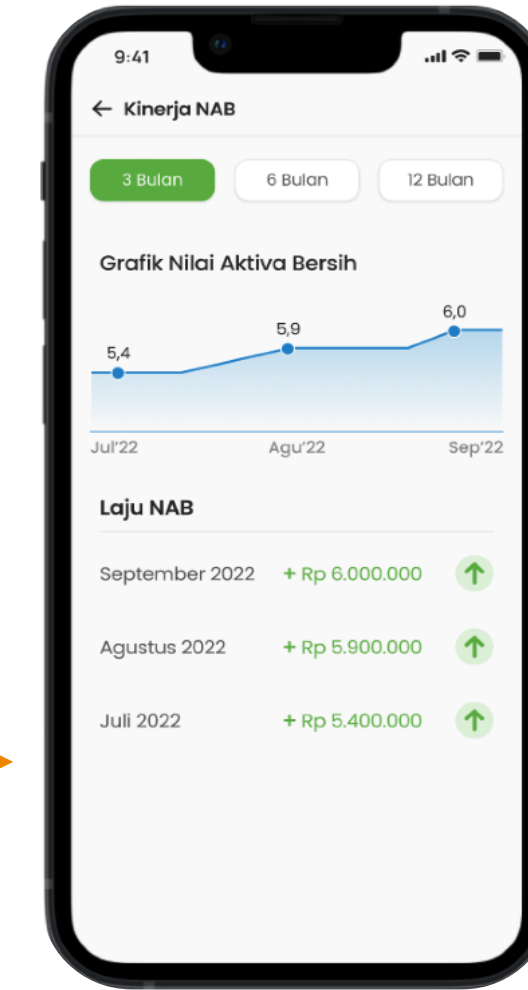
9:41

← Kinerja NAB

3 Bulan 6 Bulan 12 Bulan

Grafik Nilai Aktiva Bersih

5,4
5,9
6,0

Jul'22 Agu'22 Sep'22

Laju NAB

September 2022 + Rp 6.000.000

Agustus 2022 + Rp 5.900.000

Juli 2022 + Rp 5.400.000